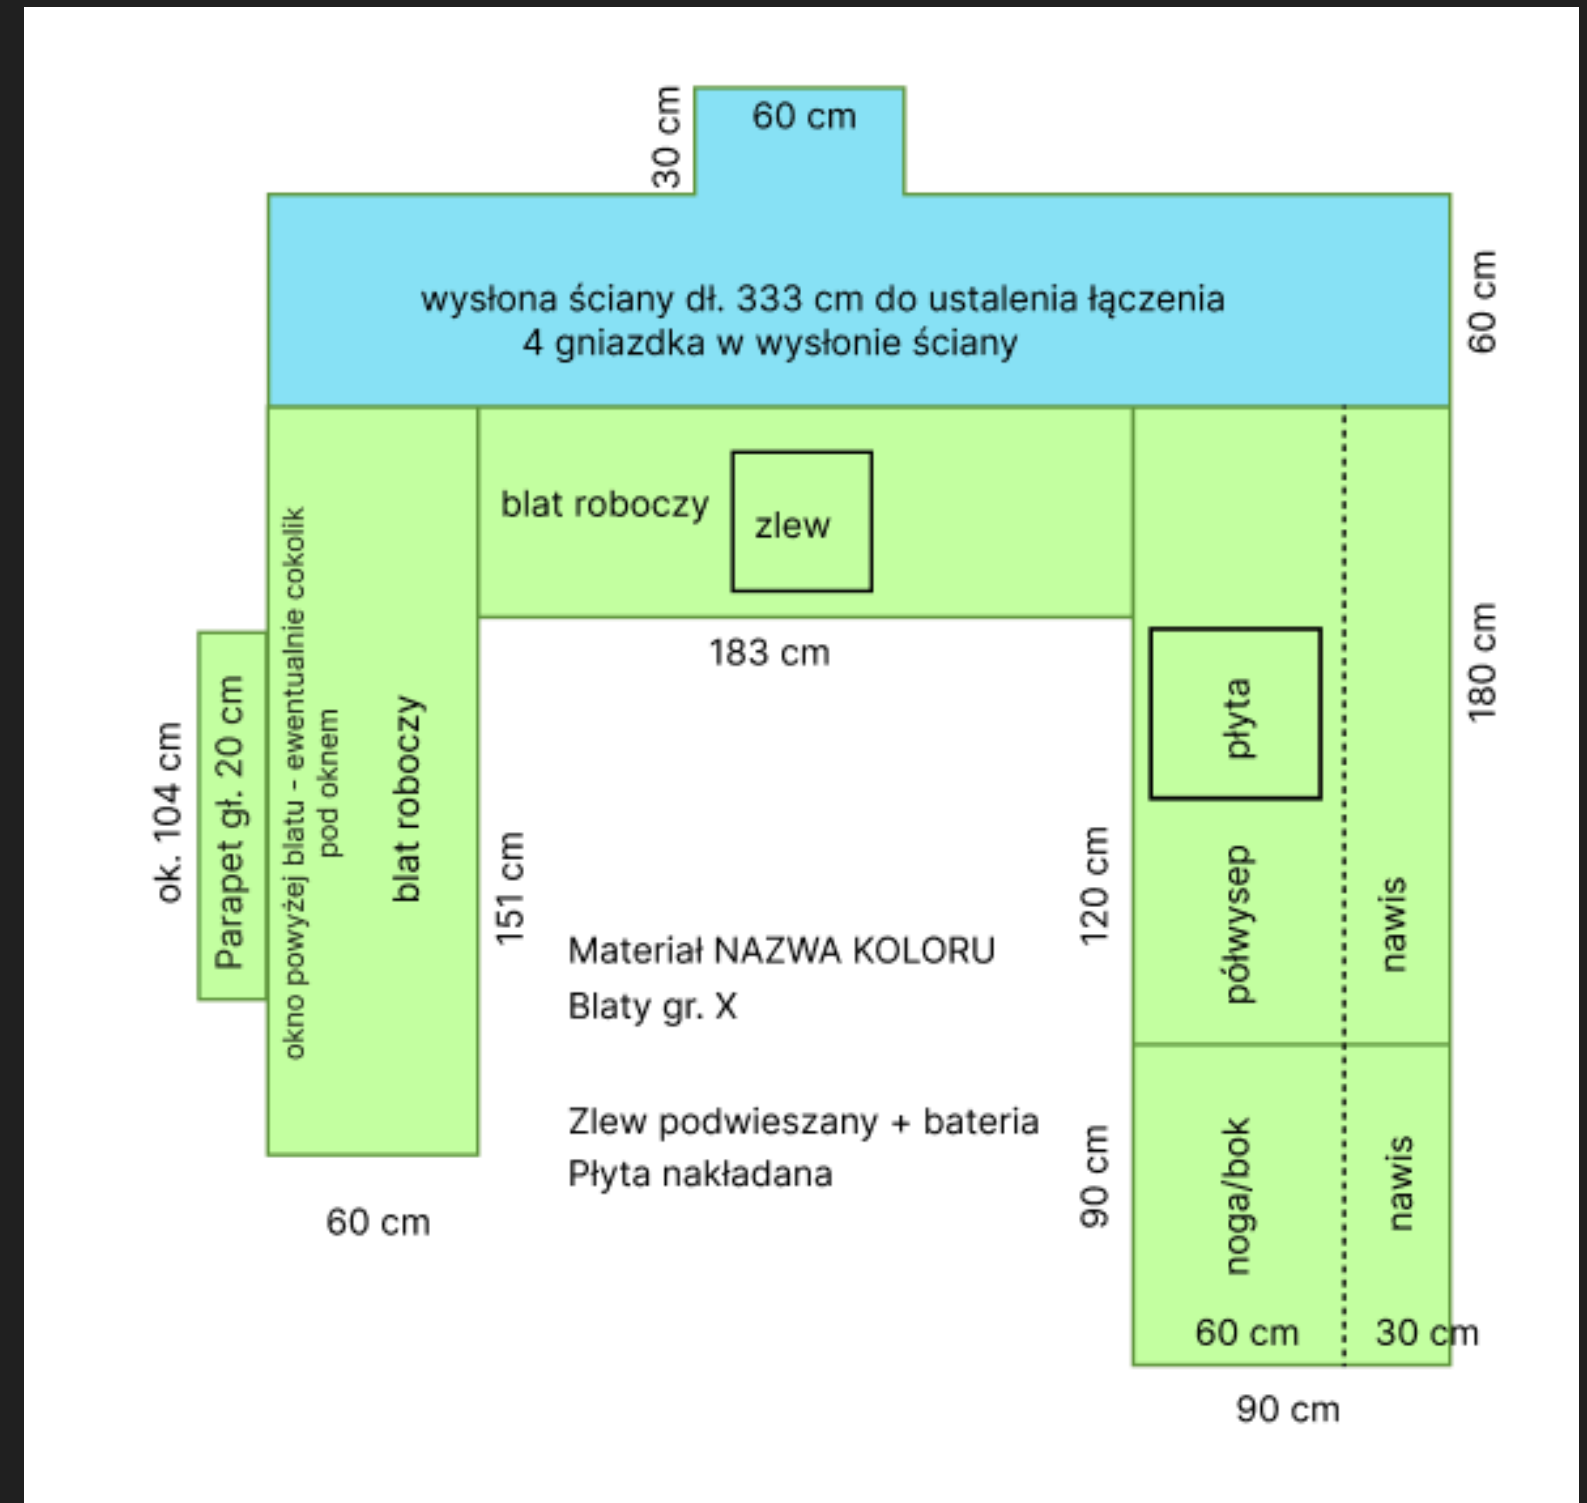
30 cm
60 cm

wysłona ściany dł. 333 cm do ustalenia łączenia
4 gniazdka w wysłonie ściany

60 cm

blat roboczy
zlew

183 cm

180 cm

ok. 104 cm
Parapet gł. 20 cm
okno powyżej blatu - ewentualnie cokolik pod oknem
blat roboczy
151 cm

płyta
120 cm
półwysep
nawis

Materiał NAZWA KOLORU
Blaty gr. X

Zlew podwieszany + bateria
Płyta nakładana

60 cm

90 cm
noga/bok
nawis
60 cm
30 cm
90 cm